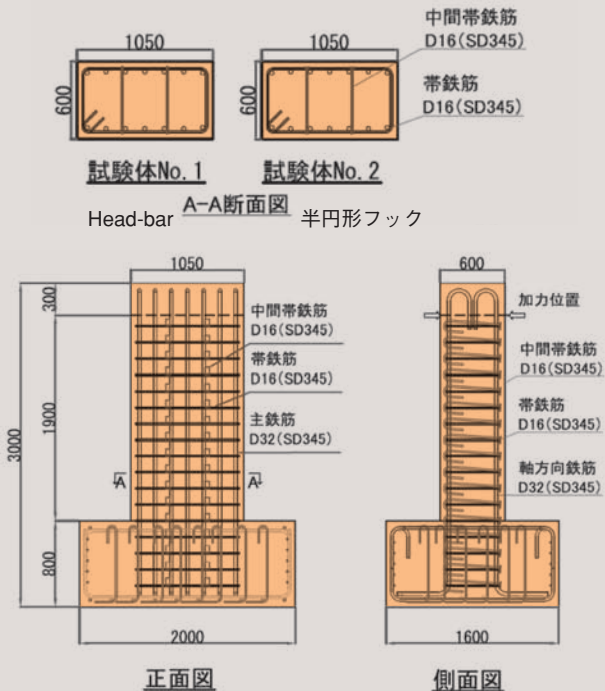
1050

600

1050

600

中間帯鉄筋
D16(SD345)

帯鉄筋
D16(SD345)

試験体No. 1

試験体No. 2

Head-bar A-A断面図 半円形フック

1050

300

1900

3000

800

中間帯鉄筋
D16(SD345)

帯鉄筋
D16(SD345)

主鉄筋
D32(SD345)

A

A

2000

正面図

600

加力位置

中間帯鉄筋
D16(SD345)

帯鉄筋
D16(SD345)

軸方向鉄筋
D32(SD345)

1600

側面図